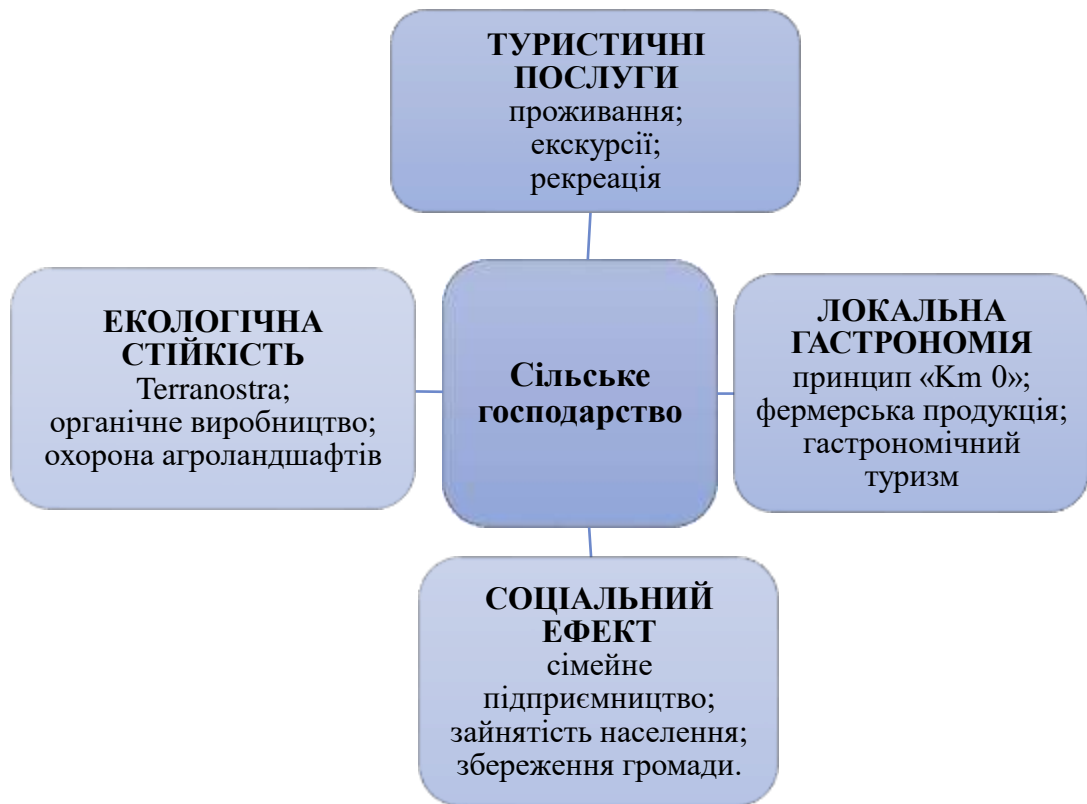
ТУРИСТИЧНІ ПОСЛУГИ
проживання;
екскурсії;
рекреація

ЕКОЛОГІЧНА СТІЙКІСТЬ
Terranostra;
органічне виробництво;
охорона агроландшафтів

Сільське господарство

ЛОКАЛЬНА ГАСТРОНОМІЯ
принцип «Km 0»;
фермерська продукція;
гастрономічний туризм

СОЦІАЛЬНИЙ ЕФЕКТ
сімейне підприємництво;
зайнятість населення;
збереження громади.